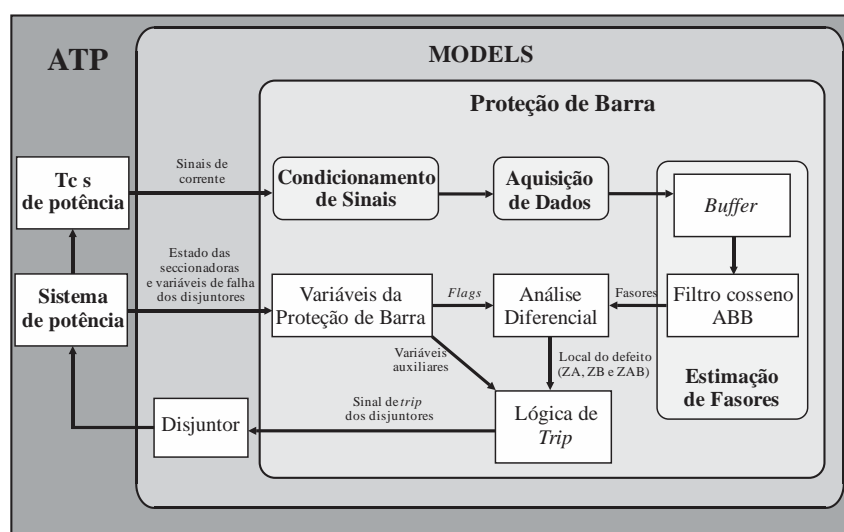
ATP

MODELS

Proteção de Barra

Tc s de potência

Sinais de corrente

Condicionamento de Sinais

Aquisição de Dados

Buffer

Estado das seccionadoras e variáveis de falha dos disjuntores

Sistema de potência

Variáveis da Proteção de Barra

Flags

Análise Diferencial

Fasores

Filtro cosseno ABB

Variáveis auxiliares

Local do defeito (ZA, ZB e ZAB)

Estimação de Fasores

Sinal de trip dos disjuntores

Disjuntor

Lógica de Trip